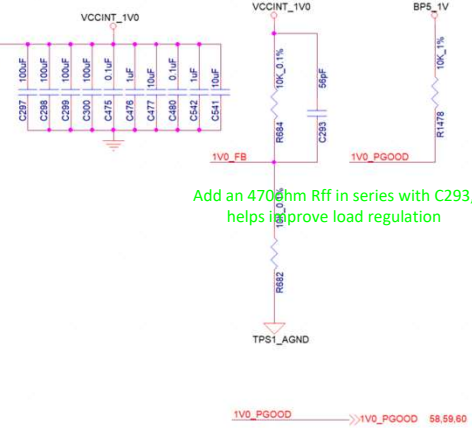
VCCINT_1V0

100uF
C297
100uF
C298
100uF
C299
100uF
C300
0.1uF
C475
1uF
C476
10uF
C477
0.1uF
C480
1uF
C542
10uF
C541

VCCINT_1V0

10K_0.1%
R684

56pF
C293

1V0_FB

Add an 470ohm Rff in series with C293, helps improve load regulation

10K_0.1%
R682

TPS1_AGND

BP5_1V

10K_1%
R1478

1V0_PGOOD

1V0_PGOOD
1V0_PGOOD 58,59,60